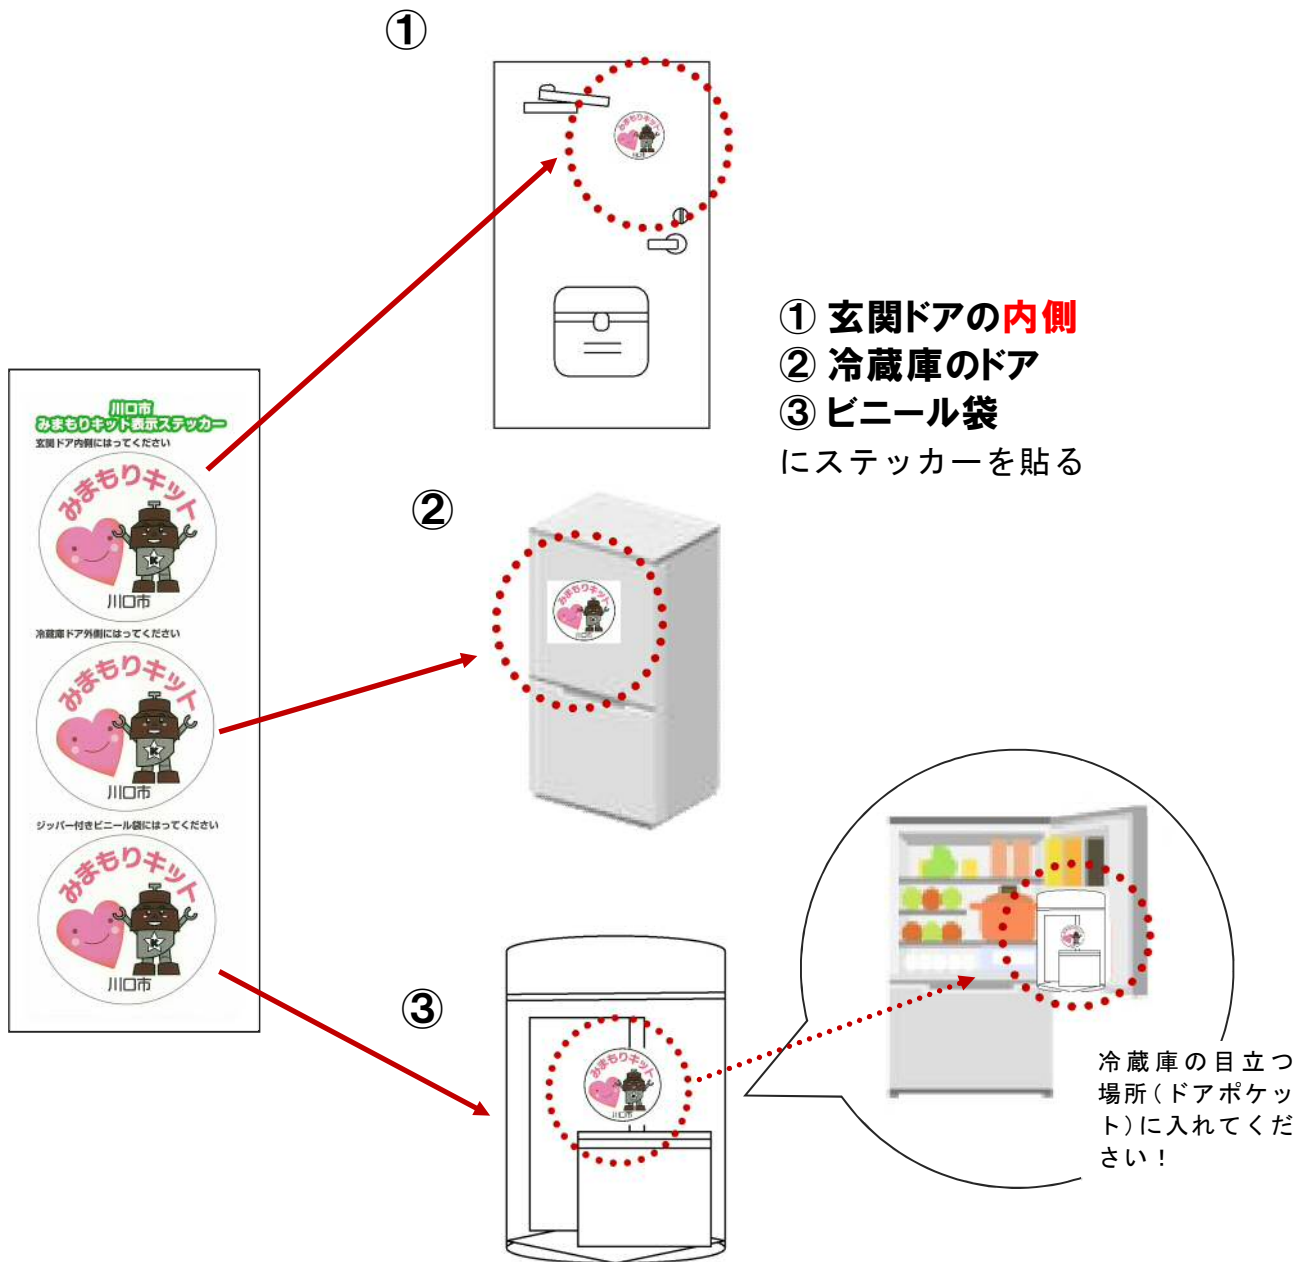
①

川口市
みまもりキット表示ステッカー
玄関ドア内側にはってください
みまもりキット
川口市
冷蔵庫ドア外側にはってください
みまもりキット
川口市
ジッパー付きビニール袋にはってください
みまもりキット
川口市

① 玄関ドアの内側
② 冷蔵庫のドア
③ ビニール袋
にステッカーを貼る

②

③

冷蔵庫の目立つ場所（ドアポケット）に入れてください！